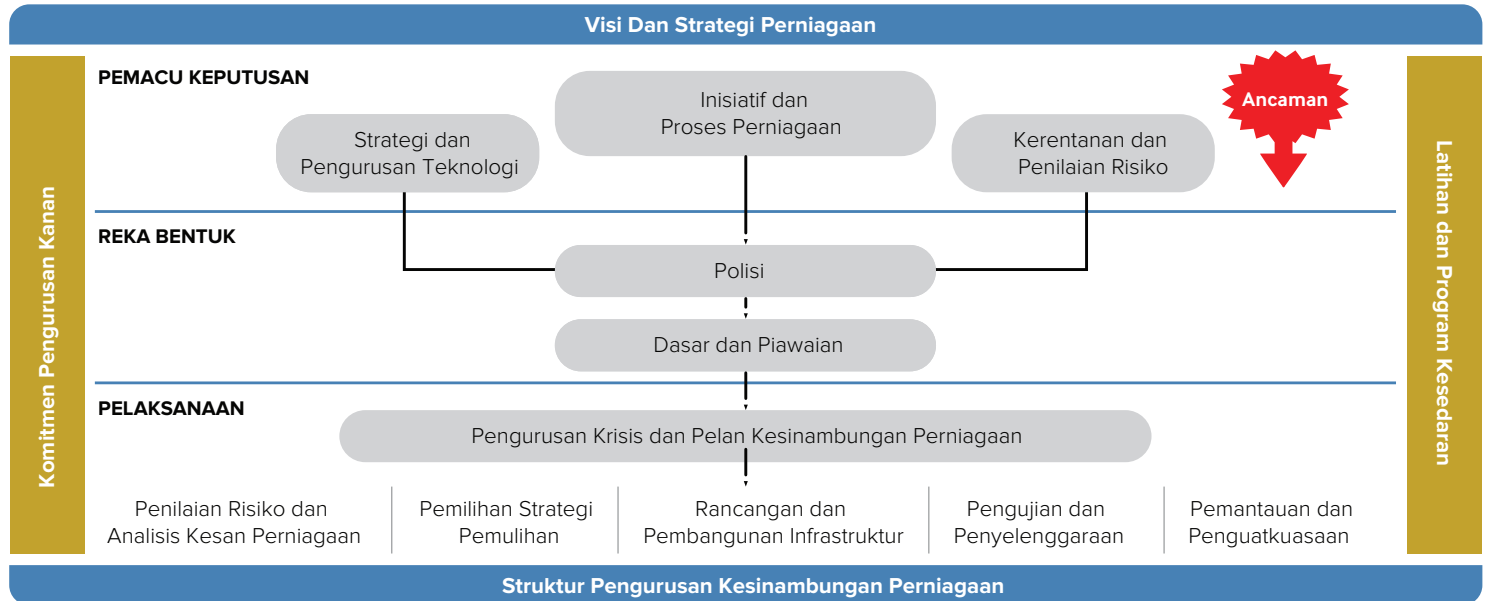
Visi Dan Strategi Perniagaan

Komitmen Pengurusan Kanan

PEMACU KEPUTUSAN

Strategi dan Pengurusan Teknologi

Inisiatif dan Proses Perniagaan

Kerentanan dan Penilaian Risiko

Ancaman

REKA BENTUK

Polisi

Dasar dan Piawaian

PELAKSANAAN

Pengurusan Krisis dan Pelan Kesinambungan Perniagaan

Penilaian Risiko dan Analisis Kesan Perniagaan

Pemilihan Strategi Pemulihan

Rancangan dan Pembangunan Infrastruktur

Pengujian dan Penyelenggaraan

Pemantauan dan Penguatkuasaan

Latihan dan Program Kesedaran

Struktur Pengurusan Kesinambungan Perniagaan